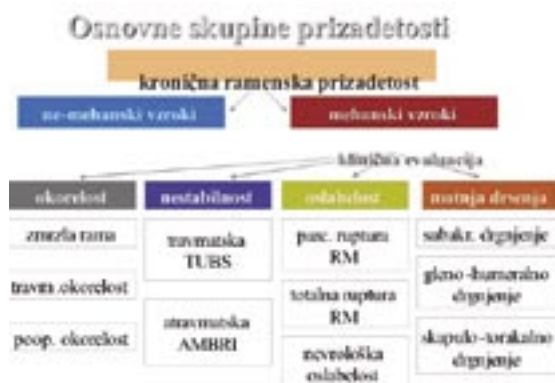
Osnovne skupine prizadetosti

kronična ramenska prizadetost

ne-mehanski vzroki

mehanski vzroki

klinična evaluacija

okorelost

zmrzla rama

travm. okorelost

poop. okorelost

nestabilnost

travmatska TUBS

atravmatska AMBRI

oslabelost

parc. ruptura RM

totalna ruptura RM

nevrološka oslabelost

motnja drsenja

subakr. drgnjenje

gleno-humeralno drgnjenje

skapulo-torakalno drgnjenje